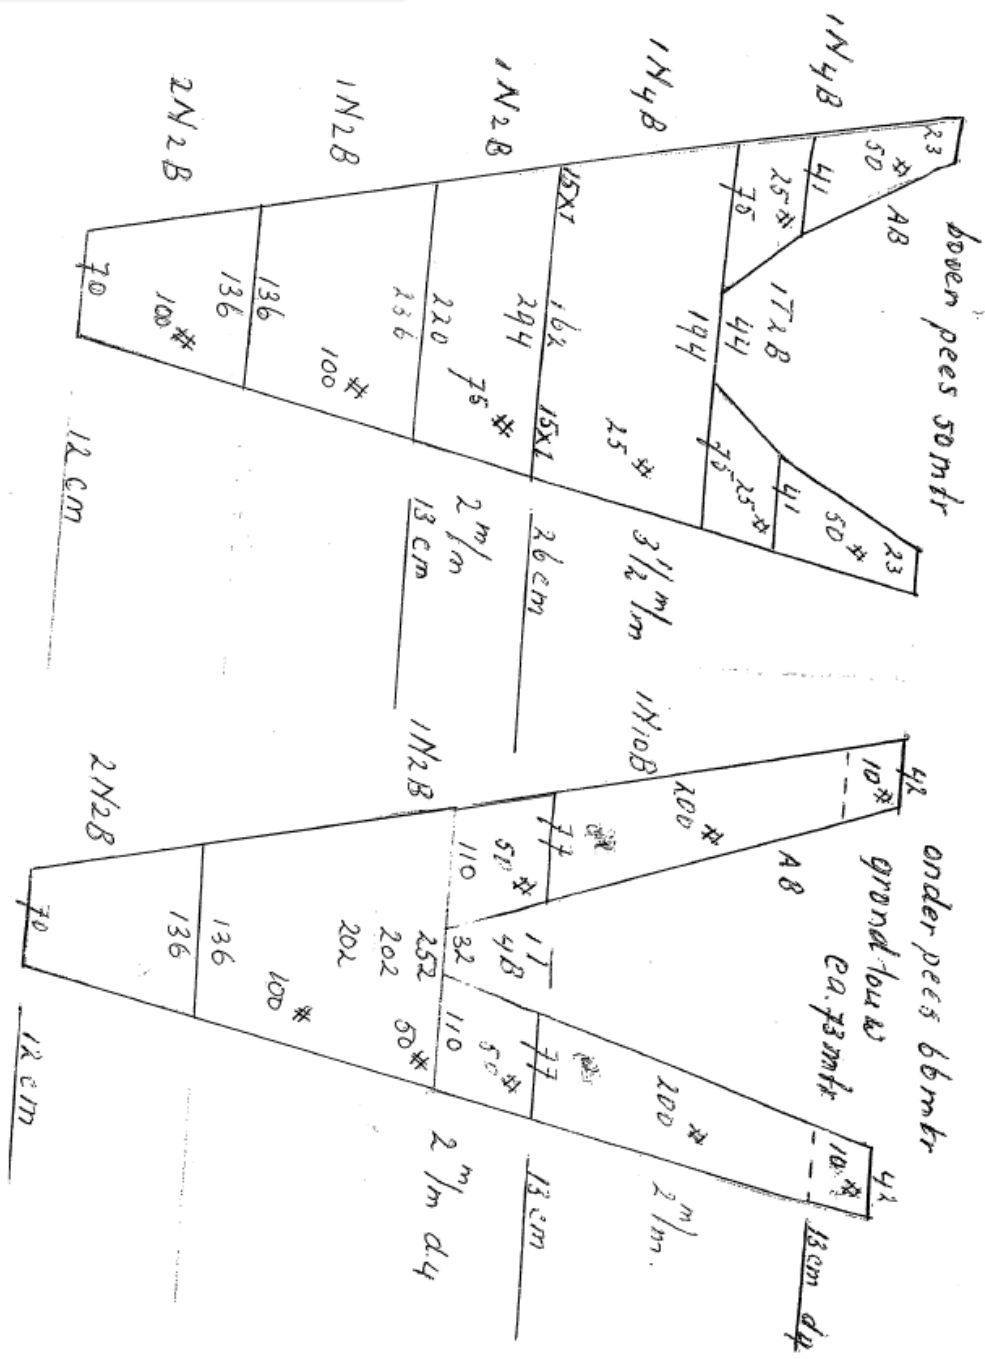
boven pees 50 mtr

1N4B
1N4B
1N2B
1N2B
2N2B

23
50 #
41
25 #
75
AB
15X1
162
294
17N2B
44
194
15X1
236
220
75 #
136
136
100 #
70
100 #
25 #
75
25 #
41
50 #
23
3 1/2 m/m
26 cm
2 m/m
13 cm
12 cm

onder pees 66 mtr
grond touw
ca. 73 mtr

1N10B
1N2B
2N2B

42
10 #
200 #
A8
77
50 #
110
17
4B
32
252
202
202
136
136
100 #
70
110
50 #
77
50 #
200 #
10 #
42
2 m/m
2 m/m d.4
13 cm
13 cm d4
12 cm